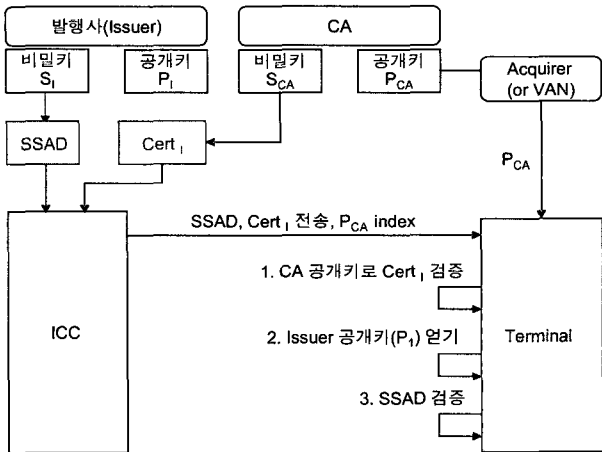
발행사(Issuer)

CA

비밀키 $S_I$

공개키 $P_I$

비밀키 $S_{CA}$

공개키 $P_{CA}$

Acquirer (or VAN)

SSAD

Cert $_I$

$P_{CA}$

SSAD, Cert $_I$ 전송, $P_{CA}$ index

1. CA 공개키로 Cert $_I$ 검증

ICC

2. Issuer 공개키($P_1$) 얻기

Terminal

3. SSAD 검증